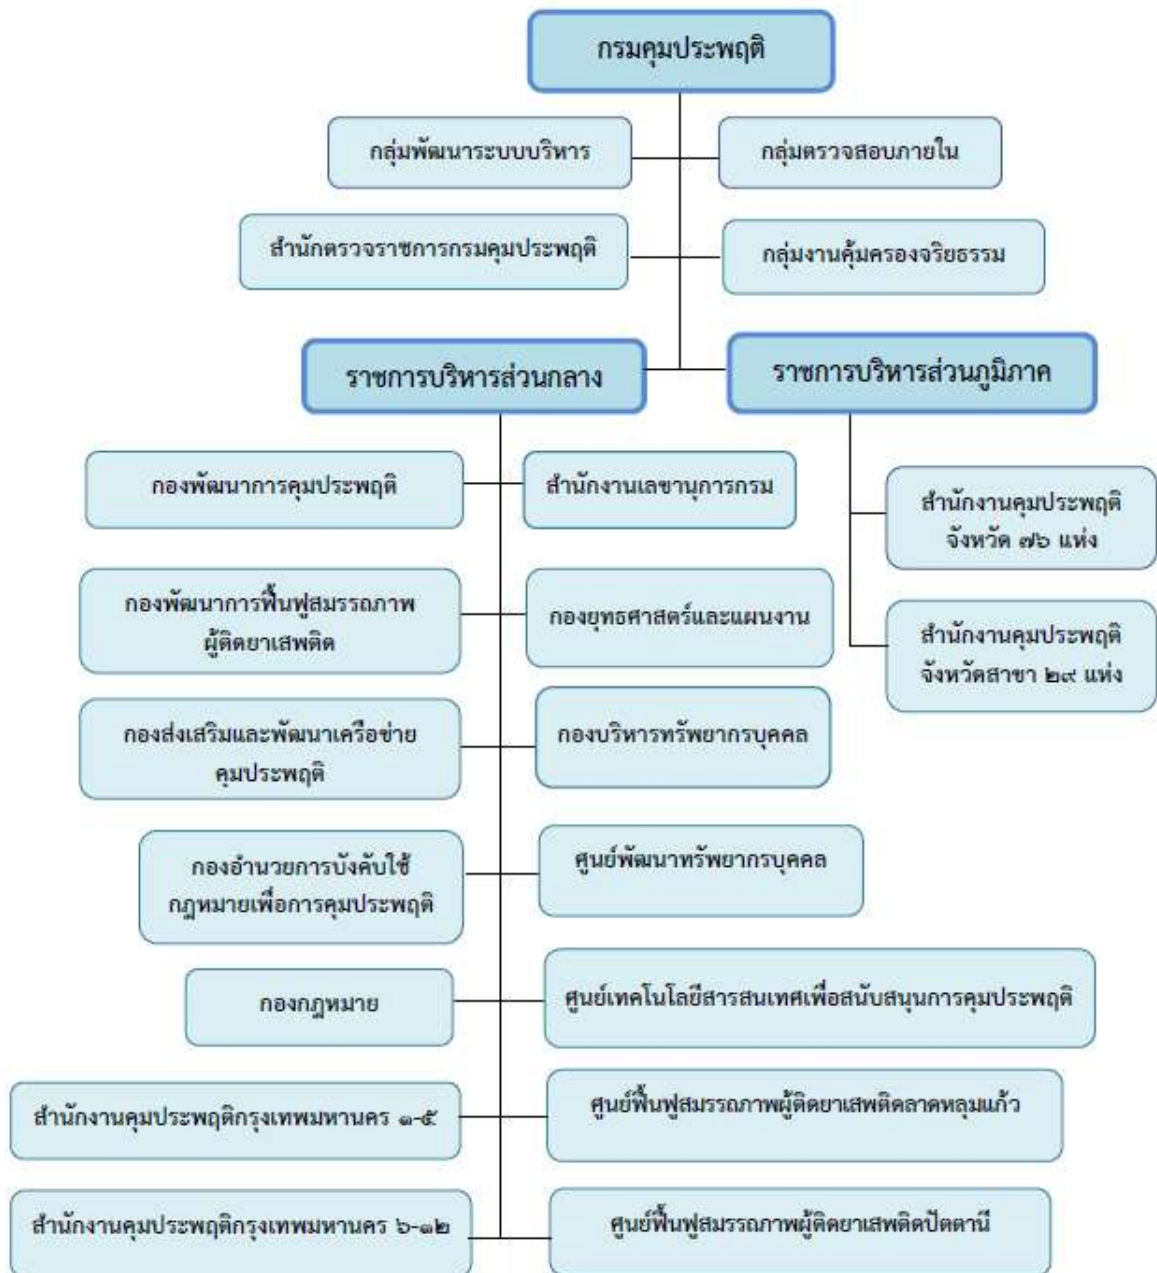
กรมคุมประพฤติ

กลุ่มพัฒนาระบบบริหาร

กลุ่มตรวจสอบภายใน

สำนักตรวจราชการกรมคุมประพฤติ

กลุ่มงานคุ้มครองจริยธรรม

ราชการบริหารส่วนกลาง

ราชการบริหารส่วนภูมิภาค

กองพัฒนาการคุมประพฤติ

สำนักงานเลขานุการกรม

สำนักงานคุมประพฤติ จังหวัด ๗๖ แห่ง

กองพัฒนาการฟื้นฟูสมรรถภาพ ผู้ติดยาเสพติด

กองยุทธศาสตร์และแผนงาน

สำนักงานคุมประพฤติ จังหวัดสาขา ๒๙ แห่ง

กองส่งเสริมและพัฒนาเครือข่าย คุมประพฤติ

กองบริหารทรัพยากรบุคคล

กองอำนวยการบังคับใช้ กฎหมายเพื่อการคุมประพฤติ

ศูนย์พัฒนาทรัพยากรบุคคล

กองกฎหมาย

ศูนย์เทคโนโลยีสารสนเทศเพื่อสนับสนุนการคุมประพฤติ

สำนักงานคุมประพฤติกรุงเทพมหานคร ๑-๕

ศูนย์ฟื้นฟูสมรรถภาพผู้ติดยาเสพติดลาดหลุมแก้ว

สำนักงานคุมประพฤติกรุงเทพมหานคร ๖-๑๒

ศูนย์ฟื้นฟูสมรรถภาพผู้ติดยาเสพติดปัตตานี